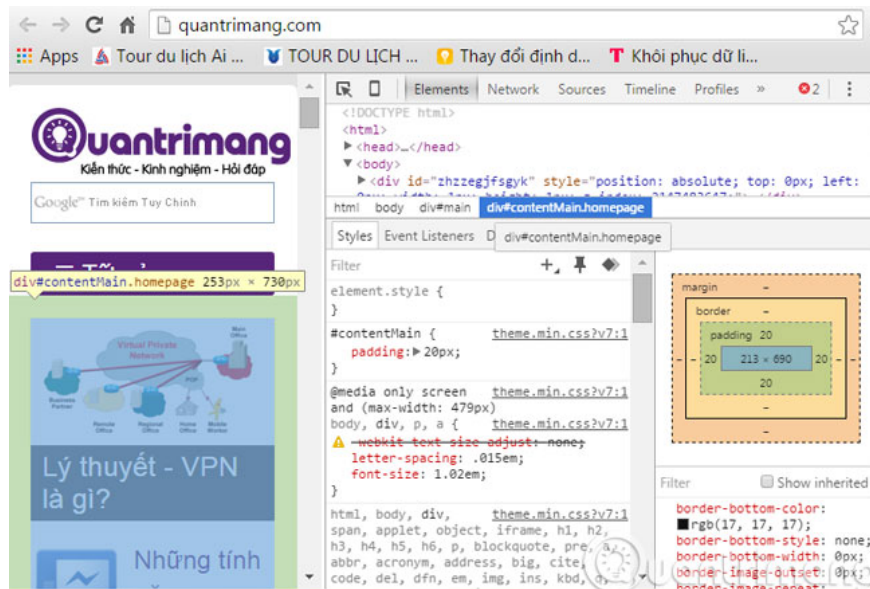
quantrimang.com

Apps Tour du lịch Ai ... TOUR DU LỊCH ... Thay đổi định d... Khôi phục dữ li...

Quantrimang
Kiến thức - Kinh nghiệm - Hỏi đáp

Google™ Tìm kiếm Tuy Chỉnh

div#contentMain.homepage 253px × 730px

Virtual Private Network

Lý thuyết - VPN là gì?

Những tính

Elements Network Sources Timeline Profiles » ⊗2

<!DOCTYPE html>
<html>
▶<head>…</head>
▼<body>
▶<div id="zhzzegjfsgyk" style="position: absolute; top: 0px; left:

html body div#main div#contentMain.homepage

Styles Event Listeners D div#contentMain.homepage

Filter

element.style {
}

#contentMain { theme.min.css?v7:1
padding:▶20px;
}

@media only screen theme.min.css?v7:1
and (max-width: 479px)
body, div, p, a { theme.min.css?v7:1
-webkit-text-size-adjust: none;
letter-spacing: .015em;
font-size: 1.02em;
}

html, body, div, theme.min.css?v7:1
span, applet, object, iframe, h1, h2,
h3, h4, h5, h6, p, blockquote, pre, a,
abbr, acronym, address, big, cite,
code, del, dfn, em, img, ins, kbd,

margin -
border -
padding 20
- 20 213 × 690 20 -
20
-
-

Filter Show inherited

border-bottom-color:
rgb(17, 17, 17);
border-bottom-style: none;
border-bottom-width: 0px;
border-image-outset: 0px;